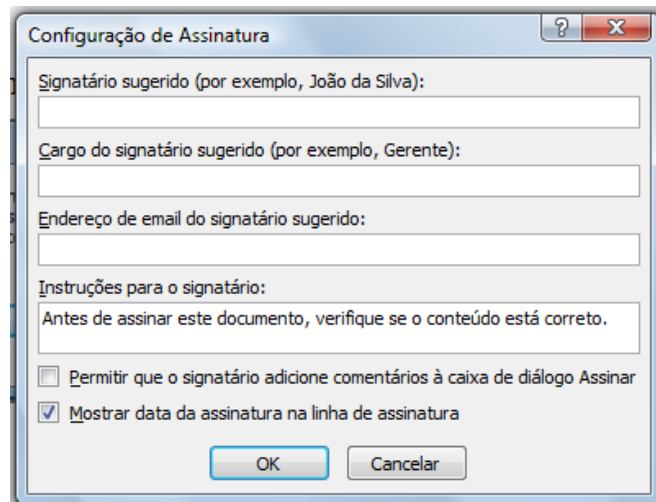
Configuração de Assinatura

?

X

Signatário sugerido (por exemplo, João da Silva):

Cargo do signatário sugerido (por exemplo, Gerente):

Endereço de email do signatário sugerido:

Instruções para o signatário:

Antes de assinar este documento, verifique se o conteúdo está correto.

Permitir que o signatário adicione comentários à caixa de diálogo Assinar

Mostrar data da assinatura na linha de assinatura

OK

Cancelar